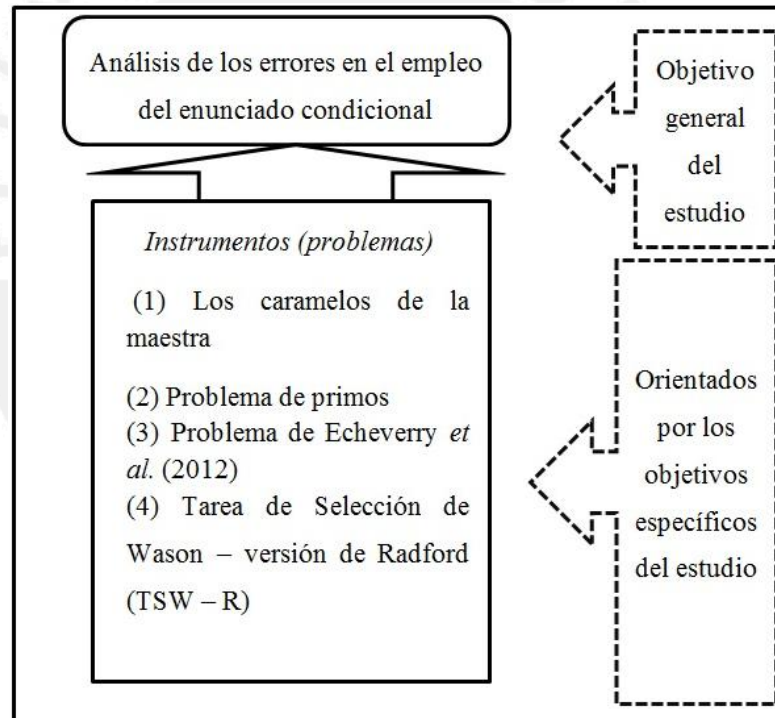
Análisis de los errores en el empleo del enunciado condicional

Objetivo general del estudio

*Instrumentos (problemas)*

(1) Los caramelos de la maestra

(2) Problema de primos
(3) Problema de Echeverry *et al.* (2012)
(4) Tarea de Selección de Wason – versión de Radford (TSW – R)

Orientados por los objetivos específicos del estudio